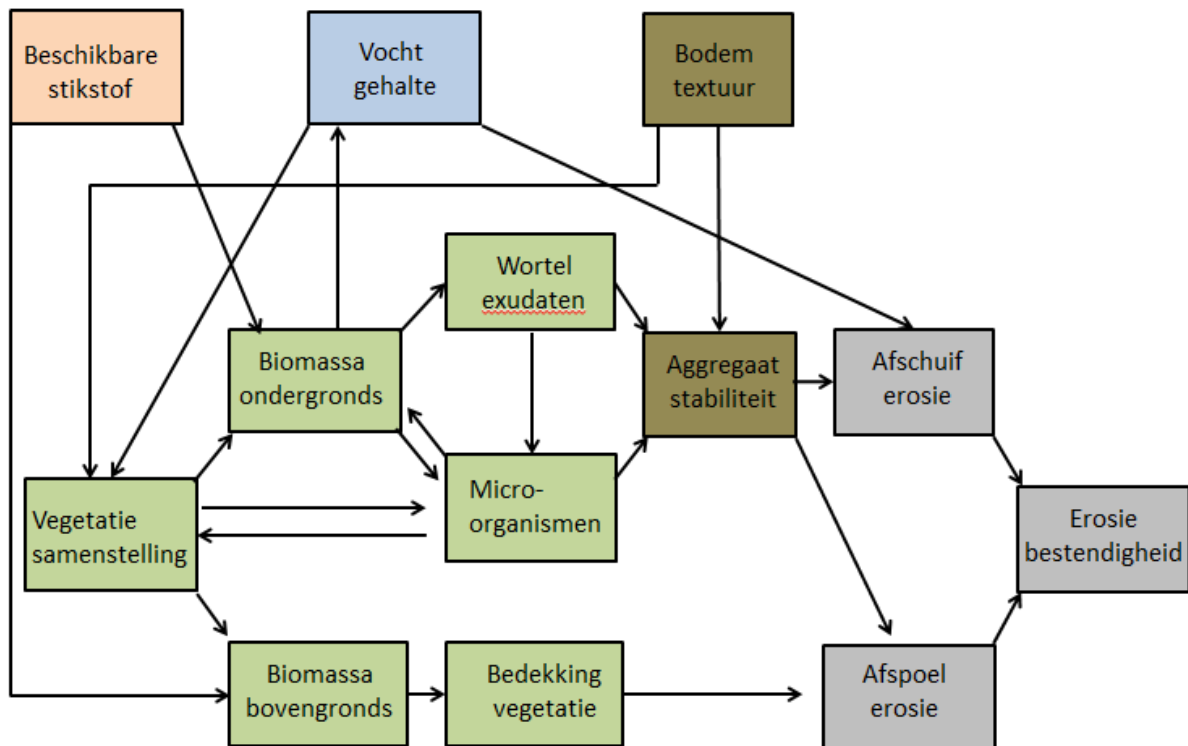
Beschikbare stikstof

Vocht gehalte

Bodem textuur

Wortel exudaten

Biomassa ondergronds

Aggregaat stabiliteit

Afschuif erosie

Micro-organismen

Vegetatie samenstelling

Erosie bestendigheid

Biomassa bovengronds

Bedekking vegetatie

Afspoel erosie